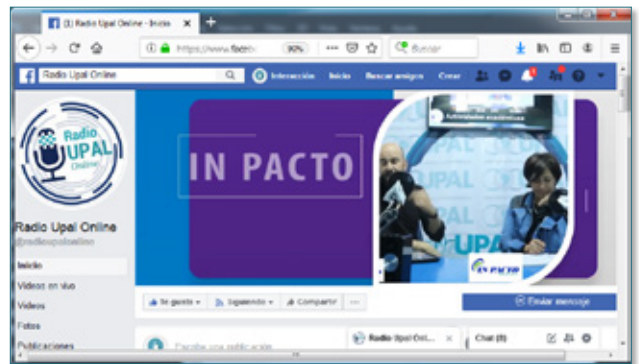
(1) Radio Upal Online - Inicio
https://www.faceb
90%
Buscar
Radio Upal Online
Interacción
Inicio
Buscar amigos
Crear
Radio UPAL Online
IN PACTO
UPAL
IN PACTO
Radio Upal Online
@radioupalonline
Inicio
Videos en vivo
Videos
Fotos
Publicaciones
Te gusta
Siguiendo
Compartir
Enviar mensaje
Escribe una publicación
Radio Upal Onl...
Chat (8)